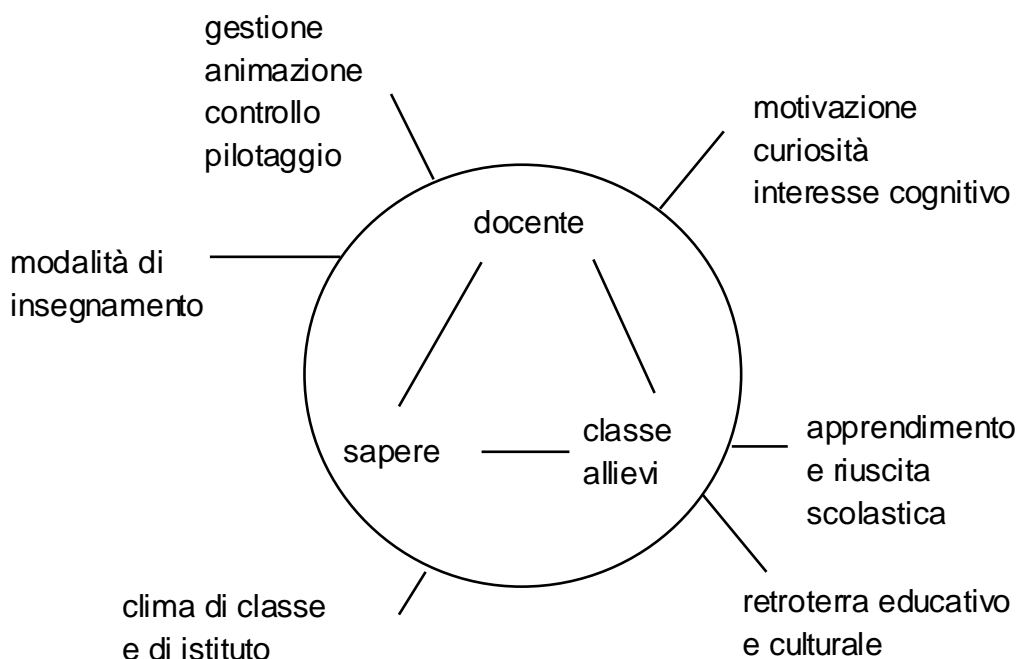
gestione
animazione
controllo
pilotaggio

motivazione
curiosità
interesse cognitivo

modalità di
insegnamento

docente

sapere

classe
allievi

apprendimento
e riuscita
scolastica

clima di classe
e di istituto

retroterra educativo
e culturale